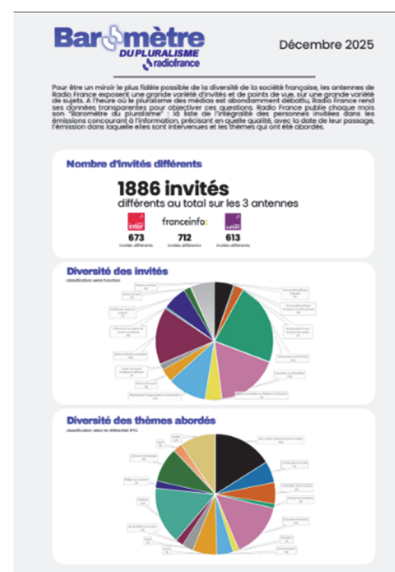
Baromètre DU PLURALISME radiofrance

Décembre 2025

Pour être un miroir le plus fidèle possible de la diversité de la société française, les antennes de Radio France exposent une grande variété d'invités et de points de vue, sur une grande variété de sujets. À l'heure où le pluralisme des médias est abondamment débattu, Radio France rend ses données transparentes pour objectiver ces questions. Radio France publie chaque mois son "Baromètre du pluralisme" : la liste de l'intégralité des personnes invitées dans les émissions concourant à l'information, précisant en quelle qualité, avec la date de leur passage, l'émission dans laquelle elles sont intervenues et les thèmes qui ont été abordés.

Nombre d'invités différents

1886 invités

différents au total sur les 3 antennes

inter
673
invités différents

franceinfo
712
invités différents

culture
613
invités différents

Diversité des invités

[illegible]

Diversité des thèmes abordés

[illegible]